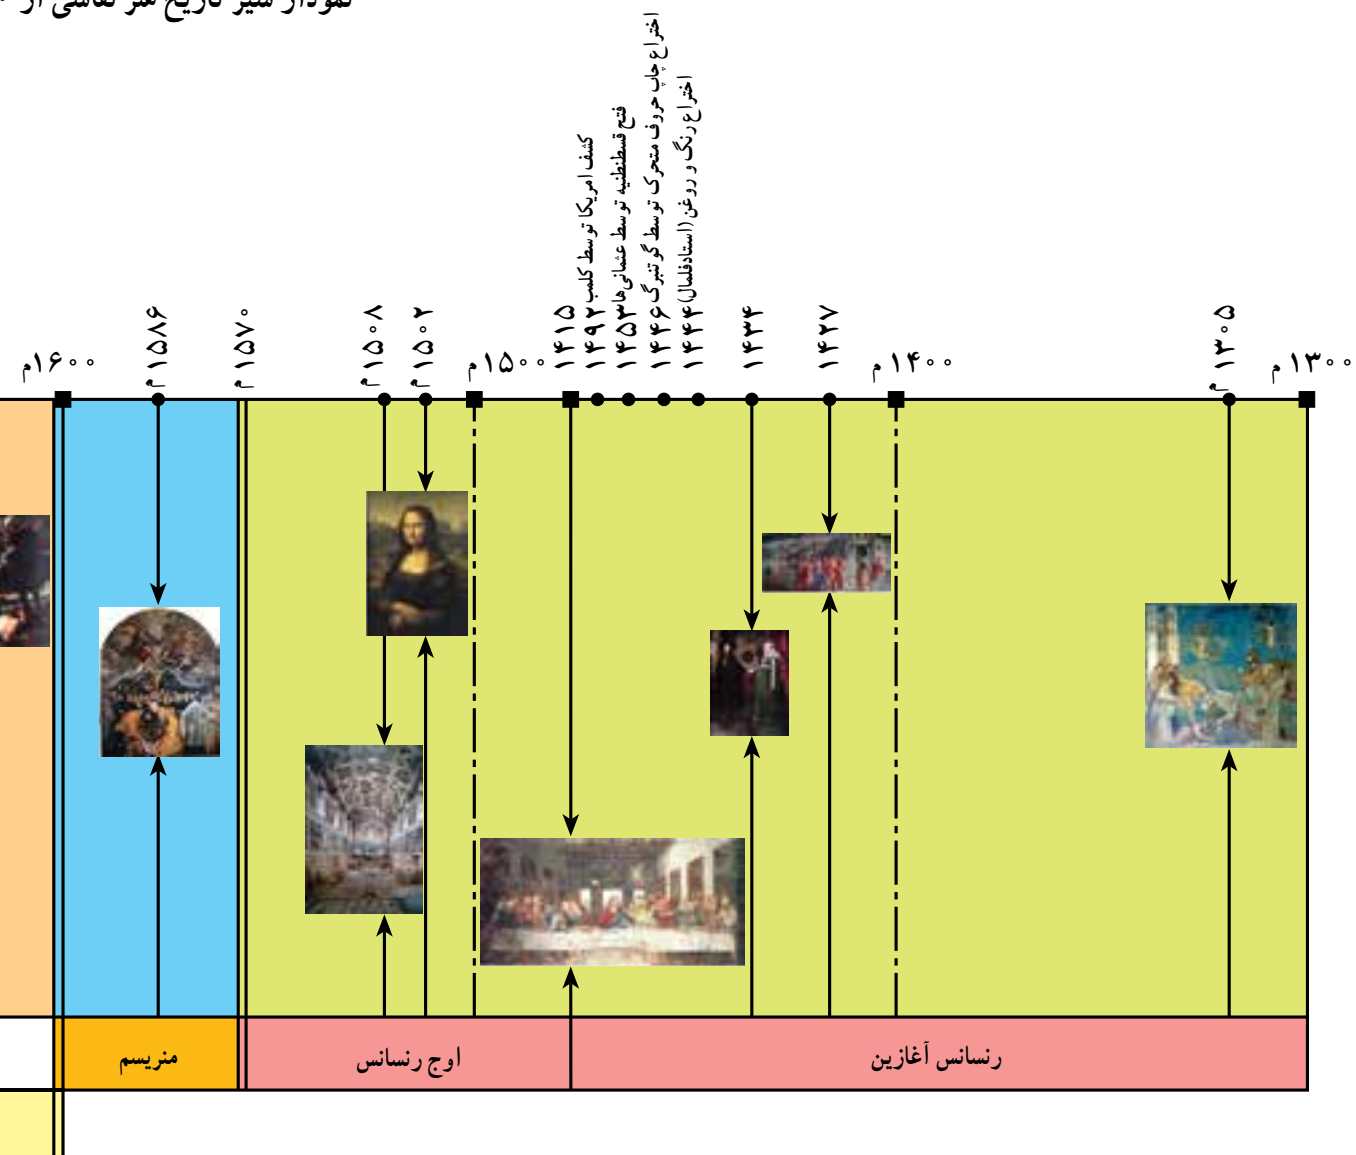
نمودار سیر تاریخ هنر نقاشی از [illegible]

اختراع چاپ حروف متحرک توسط گوتنبرگ
اختراع رنگ و روغن (استادفلمال)
فتح قسطنطنیه توسط عثمانی‌ها
کشف امریکا توسط کلمب

۱۶۰۰م
۱۵۸۶م
۱۵۷۰م
۱۵۰۸م
۱۵۰۲م
۱۵۰۰م
۱۴۱۵
۱۴۹۲
۱۴۵۳
۱۴۴۶
۱۴۴۴
۱۴۳۴
۱۴۲۷
۱۴۰۰م
۱۳۰۵م
۱۳۰۰م

منریسم
اوج رنسانس
رنسانس آغازین